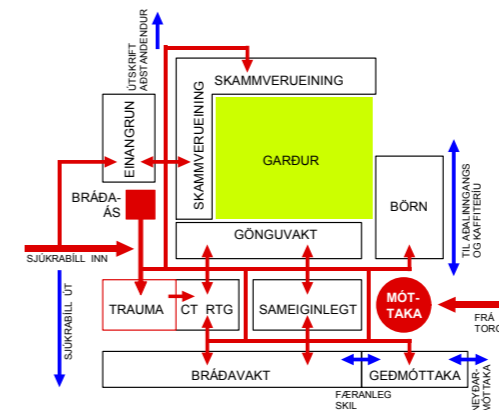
ÚTSKRIFT AÐSTANDENDUR

SKAMMVERUEINING

EINANGRUN

SKAMMVERUEINING

GARÐUR

BÖRN

TIL AÐALINNGANGS OG KAFFITERÍU

BRÁÐA-ÁS

SJÚKRABÍLL INN

GÖNGUVAKT

SJÚKRABÍLL ÚT

TRAUMA

CT

RTG

SAMEIGINLEGT

MÓT-TAKA

FRÁ TORG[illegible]

BRÁÐAVAKT

GEÐMÓTTAKA

FÆRANLEG SKIL

NEYÐAR-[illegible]